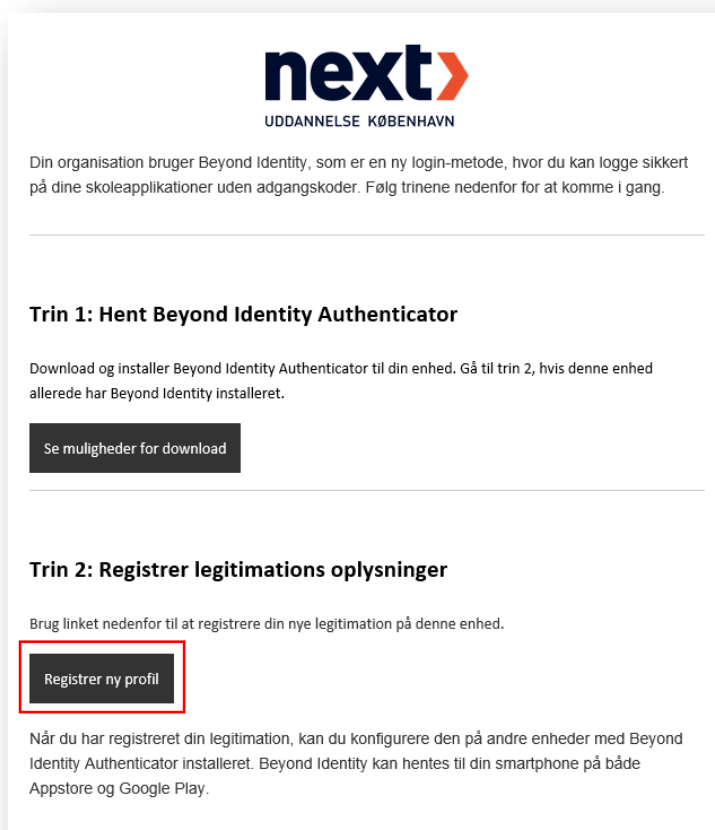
next
UDDANNELSE KØBENHAVN

Din organisation bruger Beyond Identity, som er en ny login-metode, hvor du kan logge sikkert på dine skoleapplikationer uden adgangskoder. Følg trinene nedenfor for at komme i gang.

Trin 1: Hent Beyond Identity Authenticator

Download og installer Beyond Identity Authenticator til din enhed. Gå til trin 2, hvis denne enhed allerede har Beyond Identity installeret.

Se muligheder for download

Trin 2: Registrer legitimations oplysninger

Brug linket nedenfor til at registrere din nye legitimation på denne enhed.

Registrer ny profil

Når du har registreret din legitimation, kan du konfigurere den på andre enheder med Beyond Identity Authenticator installeret. Beyond Identity kan hentes til din smartphone på både Appstore og Google Play.